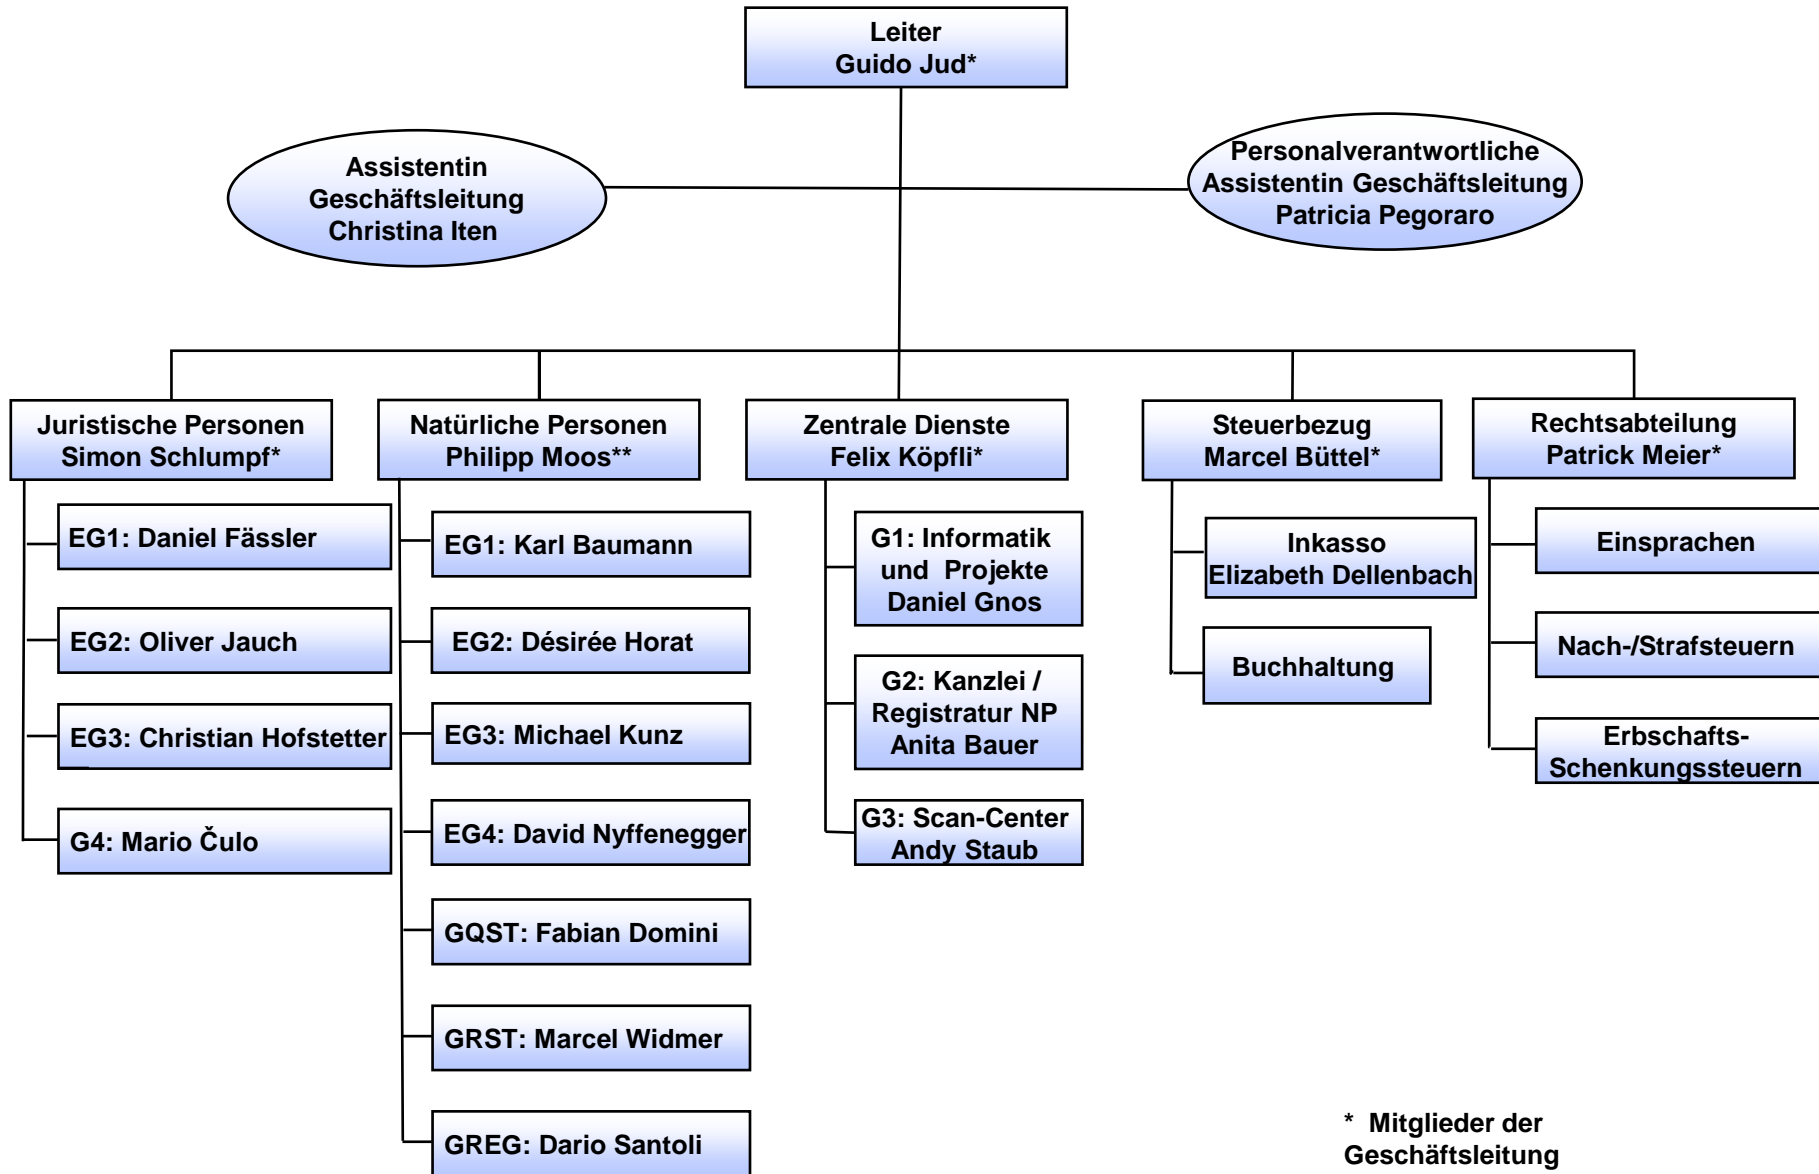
Leiter
Guido Jud*

Assistentin
Geschäftsleitung
Christina Iten

Personalverantwortliche
Assistentin Geschäftsleitung
Patricia Pegoraro

Juristische Personen
Simon Schlumpf*

EG1: Daniel Fässler

EG2: Oliver Jauch

EG3: Christian Hofstetter

G4: Mario Čulo

Natürliche Personen
Philipp Moos**

EG1: Karl Baumann

EG2: Désirée Horat

EG3: Michael Kunz

EG4: David Nyffenegger

GQST: Fabian Domini

GRST: Marcel Widmer

GREG: Dario Santoli

Zentrale Dienste
Felix Köpfli*

G1: Informatik und Projekte
Daniel Gnos

G2: Kanzlei / Registratur NP
Anita Bauer

G3: Scan-Center
Andy Staub

Steuerbezug
Marcel Büttel*

Inkasso
Elizabeth Dellenbach

Buchhaltung

Rechtsabteilung
Patrick Meier*

Einsprachen

Nach-/Strafsteuern

Erbschafts-
Schenkungssteuern

* Mitglieder der Geschäftsleitung